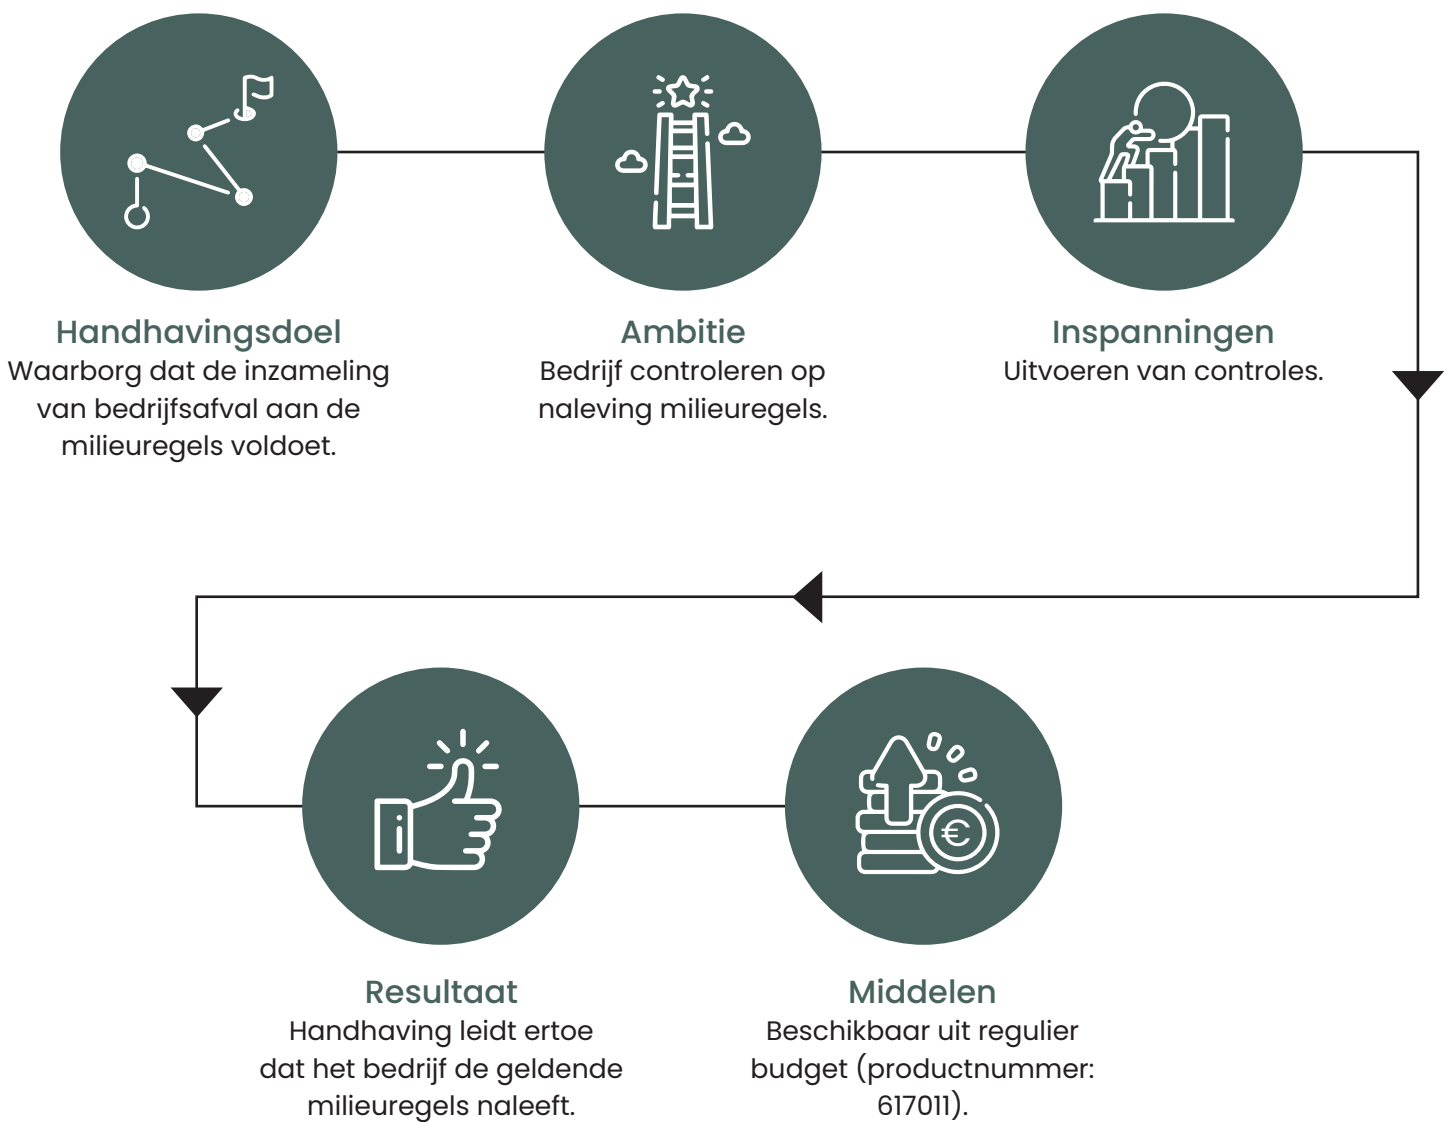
Handhavingsdoel
Waarborg dat de inzameling van bedrijfsafval aan de milieuregels voldoet.

Ambitie
Bedrijf controleren op naleving milieuregels.

Inspanningen
Uitvoeren van controles.

Resultaat
Handhaving leidt ertoe dat het bedrijf de geldende milieuregels naleeft.

Middelen
Beschikbaar uit regulier budget (productnummer: 617011).